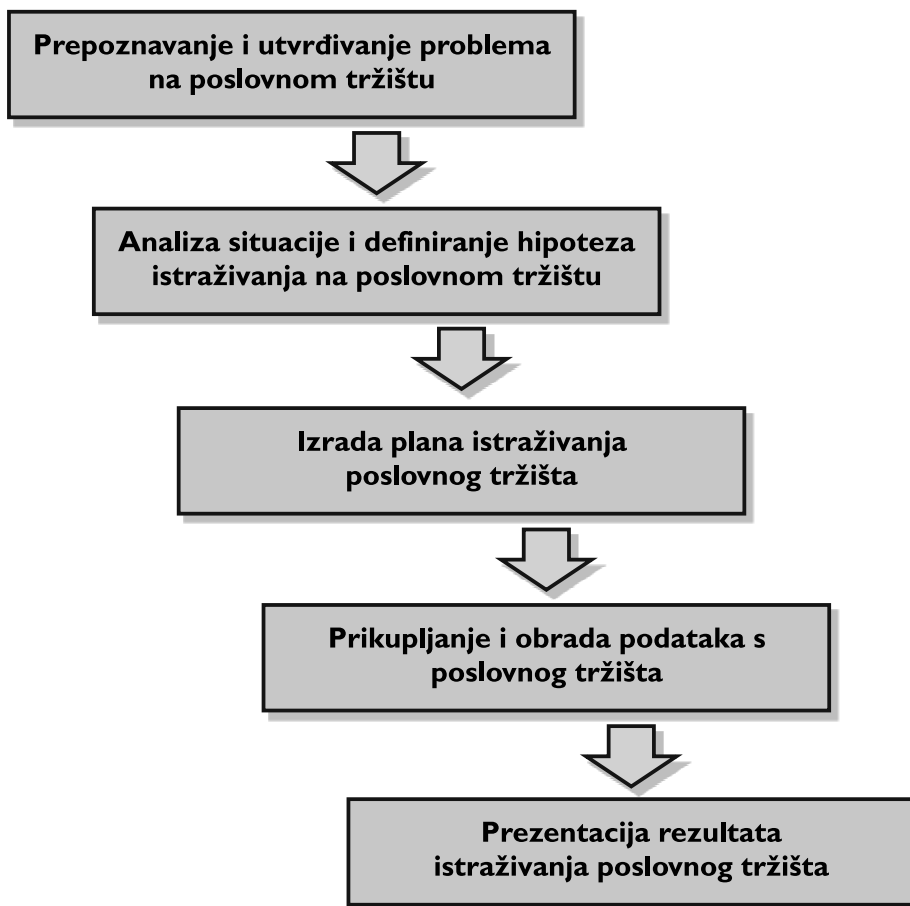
Prepoznavanje i utvrđivanje problema na poslovnom tržištu

Analiza situacije i definiranje hipoteza istraživanja na poslovnom tržištu

Izrada plana istraživanja poslovnog tržišta

Prikupljanje i obrada podataka s poslovnog tržišta

Prezentacija rezultata istraživanja poslovnog tržišta